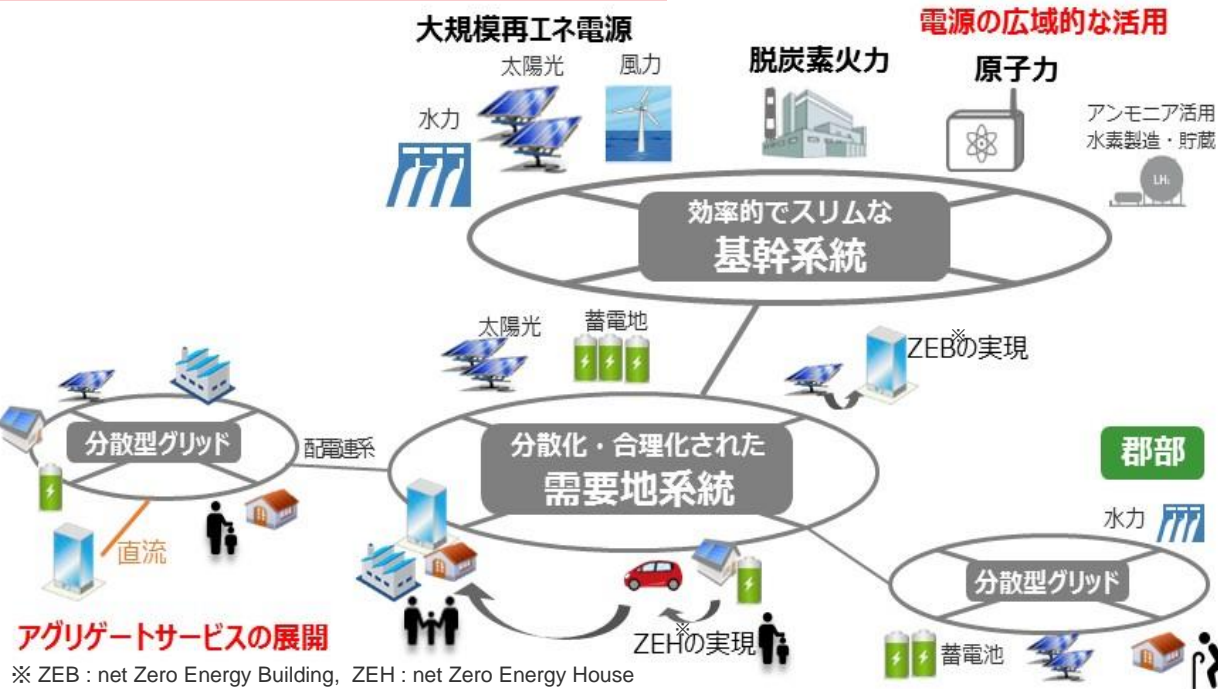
大規模再エネ電源

電源の広域的な活用

太陽光

風力

脱炭素火力

原子力

水力

アンモニア活用
水素製造・貯蔵

LH₂

効率的でスリムな
基幹系統

太陽光

蓄電池

ZEB※の実現

分散型グリッド

配電連系

分散化・合理化された
需要地系統

郡部

水力

直流

分散型グリッド

アグリゲートサービスの展開

ZEH※の実現

蓄電池

※ ZEB : net Zero Energy Building, ZEH : net Zero Energy House